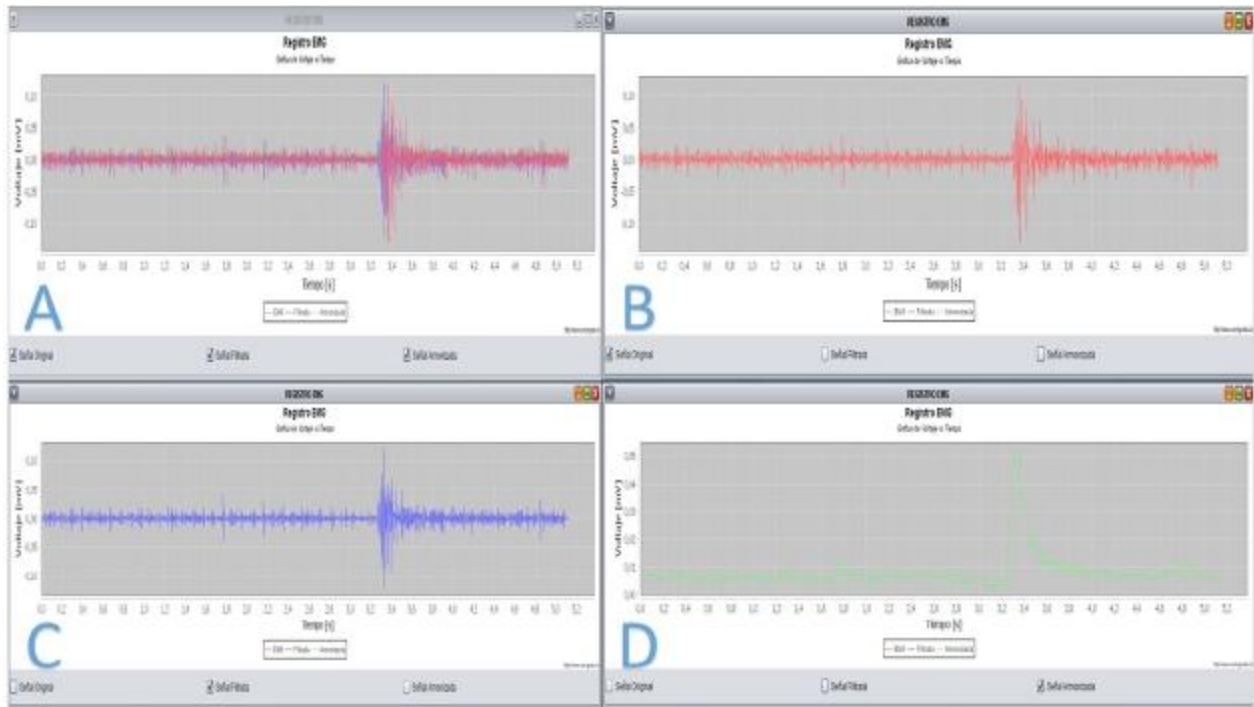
REGISTRO EMG
Registro EMG
Gráfica de Voltaje vs Tiempo
Voltaje [mV]
Tiempo [s]
EMG — Filtrada — Amortiguada
A
Señal Original
Señal Filtrada
Señal Amortiguada

REGISTRO EMG
Registro EMG
Gráfica de Voltaje vs Tiempo
Voltaje [mV]
Tiempo [s]
EMG — Filtrada — Amortiguada
B
Señal Original
Señal Filtrada
Señal Amortiguada

REGISTRO EMG
Registro EMG
Gráfica de Voltaje vs Tiempo
Voltaje [mV]
Tiempo [s]
EMG — Filtrada — Amortiguada
C
Señal Original
Señal Filtrada
Señal Amortiguada

REGISTRO EMG
Registro EMG
Gráfica de Voltaje vs Tiempo
Voltaje [mV]
Tiempo [s]
EMG — Filtrada — Amortiguada
D
Señal Original
Señal Filtrada
Señal Amortiguada